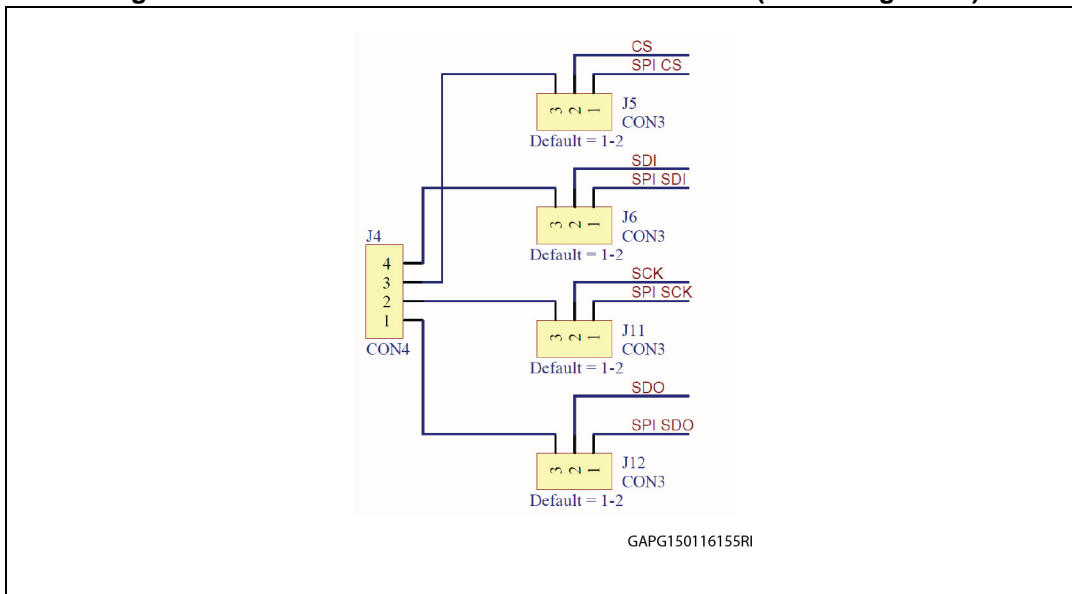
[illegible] (see Figure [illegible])

CS
SPI CS
3 2 1
J5
CON3
Default = 1-2

SDI
SPI SDI
3 2 1
J6
CON3
Default = 1-2

J4
4
3
2
1
CON4

SCK
SPI SCK
3 2 1
J11
CON3
Default = 1-2

SDO
SPI SDO
3 2 1
J12
CON3
Default = 1-2

GAPG150116155RI